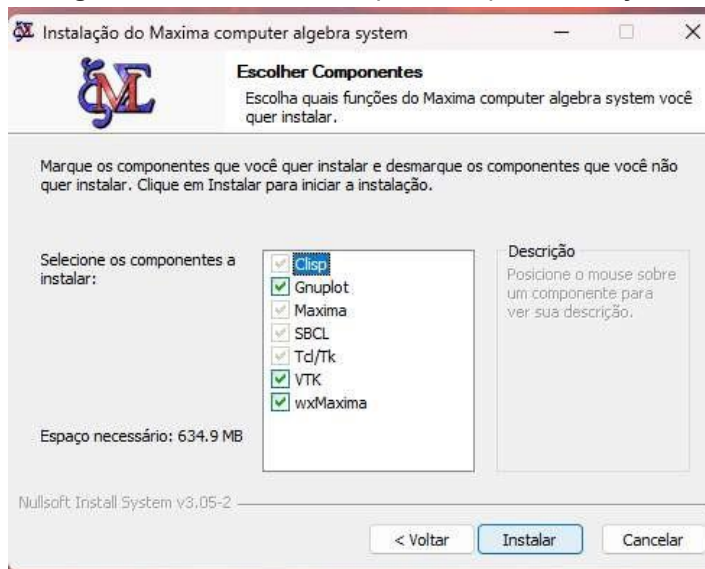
Instalação do Maxima computer algebra system

Escolher Componentes

Escolha quais funções do Maxima computer algebra system você quer instalar.

Marque os componentes que você quer instalar e desmarque os componentes que você não quer instalar. Clique em Instalar para iniciar a instalação.

Selecione os componentes a instalar:

Clisp
Gnuplot
Maxima
SBCL
Tcl/Tk
VTK
wxMaxima

Descrição

Posicione o mouse sobre um componente para ver sua descrição.

Espaço necessário: 634.9 MB

Nullsoft Install System v3.05-2

< Voltar
Instalar
Cancelar